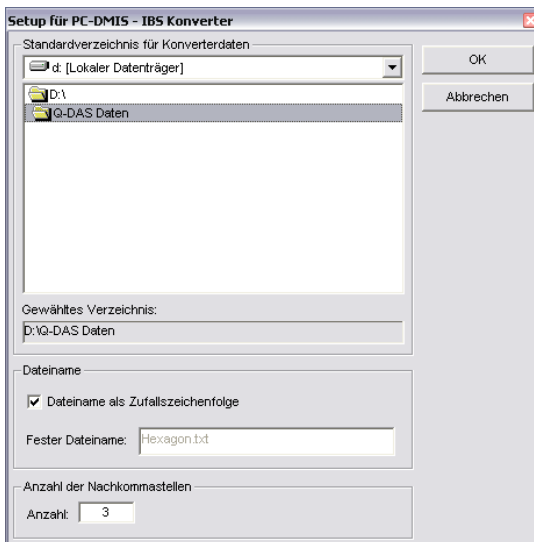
Setup für PC-DMIS - IBS Konverter

Standardverzeichnis für Konverterdaten

d: [Lokaler Datenträger]

D:\

Q-DAS Daten

Gewähltes Verzeichnis:

D:\Q-DAS Daten

OK

Abbrechen

Dateiname

Dateiname als Zufallszeichenfolge

Fester Dateiname: Hexagon.txt

Anzahl der Nachkommastellen

Anzahl: 3